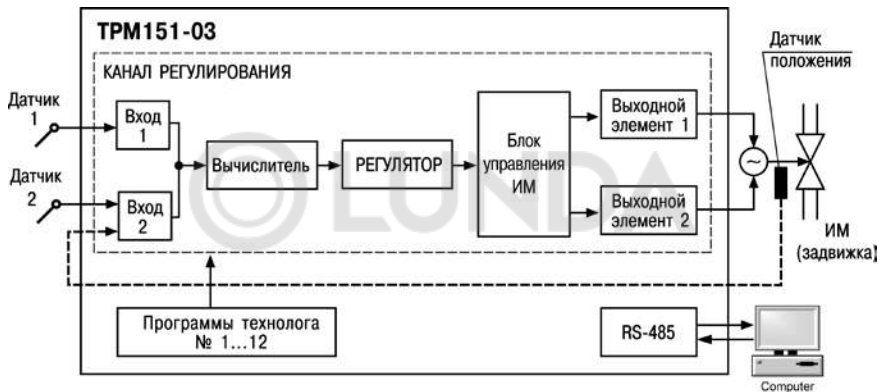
ТРМ151-03

КАНАЛ РЕГУЛИРОВАНИЯ

Датчик 1

Вход 1

Датчик 2

Вход 2

Вычислитель

РЕГУЛЯТОР

Блок управления ИМ

Выходной элемент 1

Выходной элемент 2

Датчик положения

ИМ (задвижка)

Программы технолога № 1…12

RS-485

Computer

LUNDA